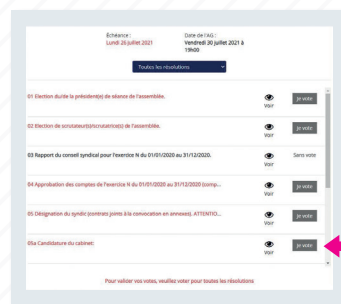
Échéance :
Lundi 26 juillet 2021

Date de l'AG :
Vendredi 30 juillet 2021 à 19h00

Toutes les résolutions

01 Election du/de la président(e) de séance de l'assemblée.
Voir
Je vote

02 Election de scrutateur(s)/scrutatrice(s) de l'assemblée.
Voir
Je vote

03 Rapport du conseil syndical pour l'exercice N du 01/01/2020 au 31/12/2020.
Voir
Sans vote

04 Approbation des comptes de l'exercice N du 01/01/2020 au 31/12/2020 (comp...
Voir
Je vote

05 Désignation du syndic (contrats joints à la convocation en annexes). ATTENTIO...
Voir
Je vote

05a Candidature du cabinet:
Voir
Je vote

Pour valider vos votes, veuillez voter pour toutes les résolutions